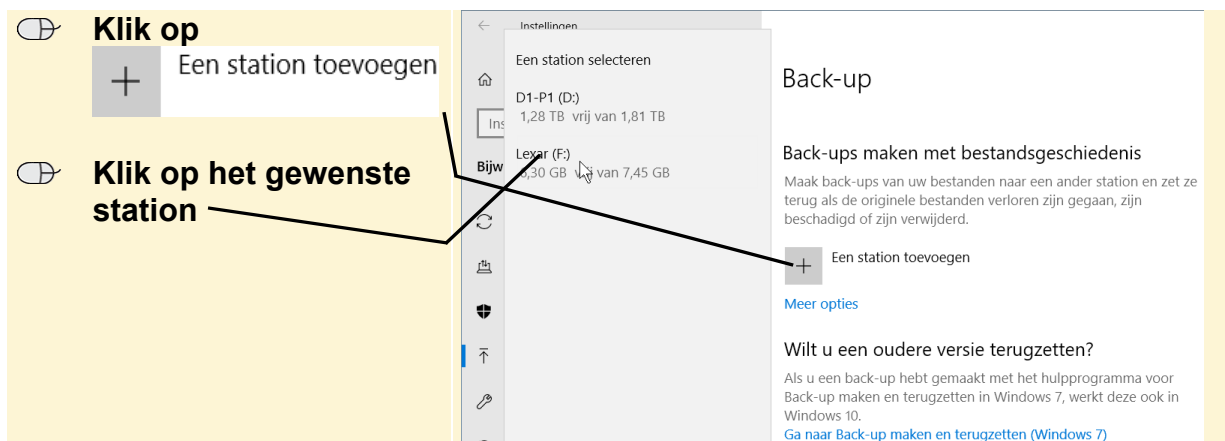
Klik op

Een station toevoegen

Klik op het gewenste station

Instellingen

Ins

Bijw

Een station selecteren

D1-P1 (D:)
1,28 TB vrij van 1,81 TB

Lexar (F:)
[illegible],30 GB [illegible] van 7,45 GB

Back-up

Back-ups maken met bestandsgeschiedenis

Maak back-ups van uw bestanden naar een ander station en zet ze terug als de originele bestanden verloren zijn gegaan, zijn beschadigd of zijn verwijderd.

Een station toevoegen

Meer opties

Wilt u een oudere versie terugzetten?

Als u een back-up hebt gemaakt met het hulpprogramma voor Back-up maken en terugzetten in Windows 7, werkt deze ook in Windows 10.

Ga naar Back-up maken en terugzetten (Windows 7)